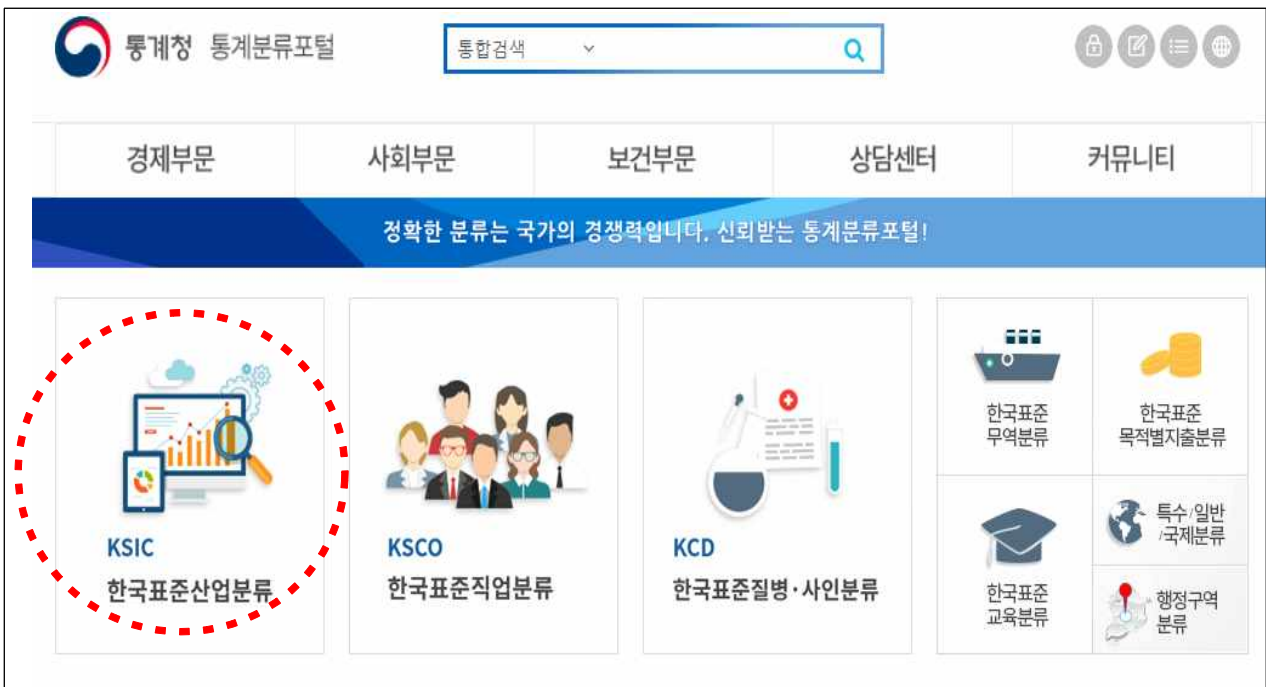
통계청 통계분류포털

통합검색

경제부문
사회부문
보건부문
상담센터
커뮤니티

정확한 분류는 국가의 경쟁력입니다. 신뢰받는 통계분류포털!

KSIC
한국표준산업분류

KSCO
한국표준직업분류

KCD
한국표준질병·사인분류

한국표준
무역분류

한국표준
목적별지출분류

특수/일반
/국제분류

한국표준
교육분류

행정구역
분류